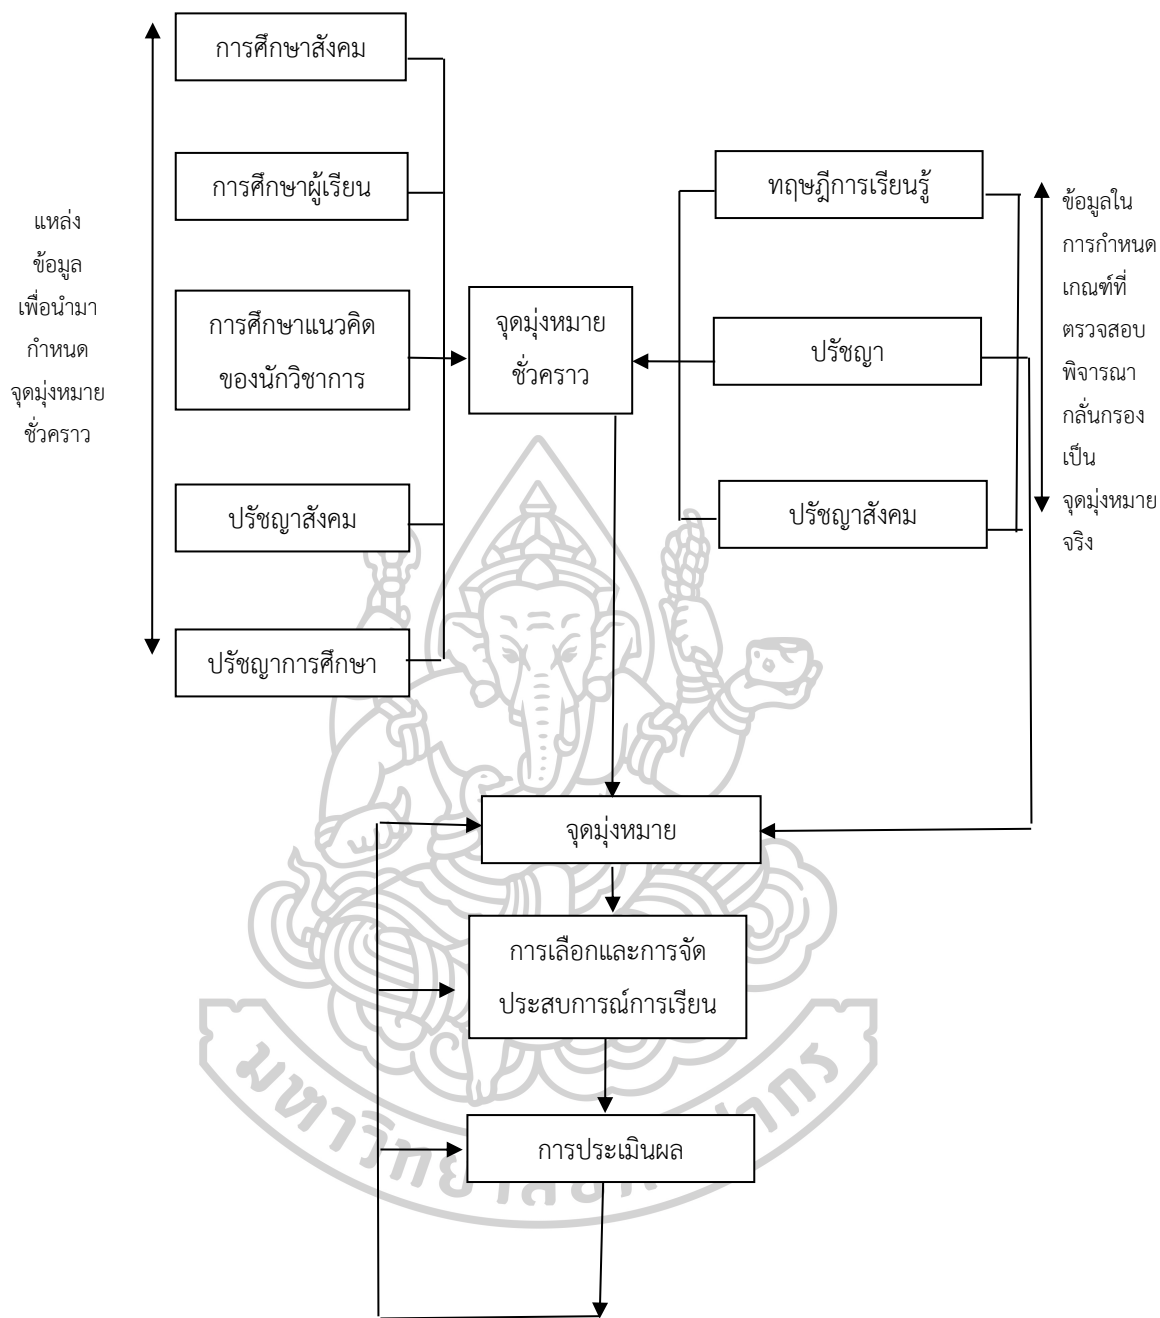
แหล่ง
ข้อมูล
เพื่อนำมา
กำหนด
จุดมุ่งหมาย
ชั่วคราว

การศึกษาสังคม

การศึกษาผู้เรียน

การศึกษาแนวคิดของนักวิชาการ

ปรัชญาสังคม

ปรัชญาการศึกษา

จุดมุ่งหมายชั่วคราว

ทฤษฎีการเรียนรู้

ปรัชญา

ปรัชญาสังคม

ข้อมูลใน
การกำหนด
เกณฑ์ที่
ตรวจสอบ
พิจารณา
กลั่นกรอง
เป็น
จุดมุ่งหมาย
จริง

จุดมุ่งหมาย

การเลือกและการจัดประสบการณ์การเรียน

การประเมินผล

มหาวิทยาลัยศิลปากร